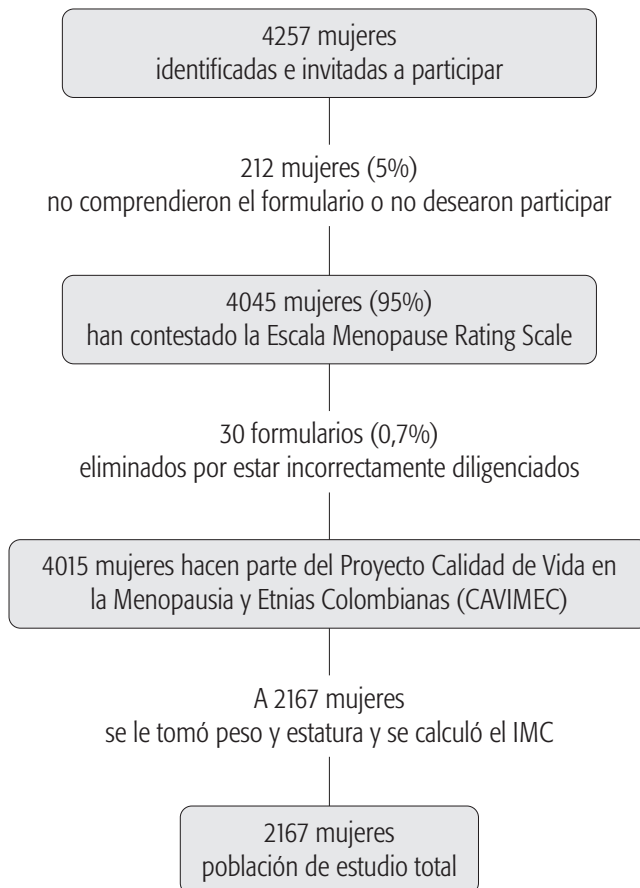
4257 mujeres
identificadas e invitadas a participar

212 mujeres (5%)
no comprendieron el formulario o no desearon participar

4045 mujeres (95%)
han contestado la Escala Menopause Rating Scale

30 formularios (0,7%)
eliminados por estar incorrectamente diligenciados

4015 mujeres hacen parte del Proyecto Calidad de Vida en la Menopausia y Etnias Colombianas (CAVIMEC)

A 2167 mujeres
se le tomó peso y estatura y se calculó el IMC

2167 mujeres
población de estudio total